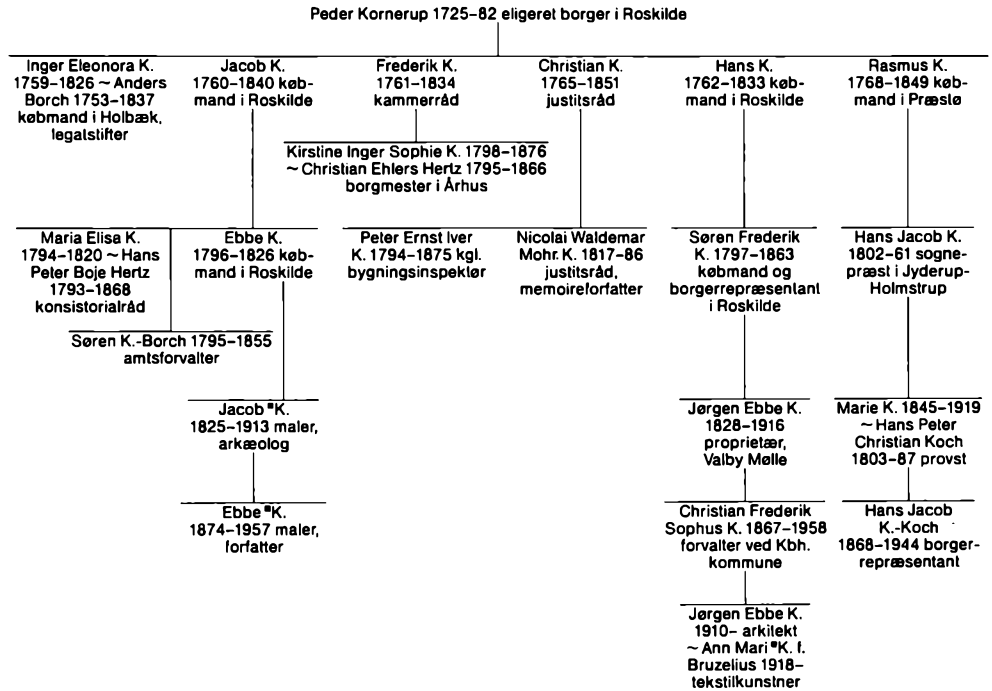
Peder Kornerup 1725–82 eligeret borger i Roskilde

Inger Eleonora K. 1759–1826 ~ Anders Borch 1753–1837 købmand i Holbæk, legatstifter

Jacob K. 1760–1840 købmand i Roskilde

Frederik K. 1761–1834 kammerråd

Christian K. 1765–1851 justitsråd

Hans K. 1762–1833 købmand i Roskilde

Rasmus K. 1768–1849 købmand i Præstø

Kirstine Inger Sophie K. 1798–1876 ~ Christian Ehlers Hertz 1795–1866 borgmester i Århus

Maria Elisa K. 1794–1820 ~ Hans Peter Boje Hertz 1793–1868 konsistorialråd

Ebbe K. 1796–1826 købmand i Roskilde

Peter Ernst Iver K. 1794–1875 kgl. bygningsinspektør

Nicolai Waldemar Mohr K. 1817–86 justitsråd, memoireforfatter

Søren Frederik K. 1797–1863 købmand og borgerrepræsentant i Roskilde

Hans Jacob K. 1802–61 sognepræst i Jyderup-Holmstrup

Søren K.-Borch 1795–1855 amtsforvalter

Jacob ■K. 1825–1913 maler, arkæolog

Jørgen Ebbe K. 1828–1916 proprietær, Valby Mølle

Marie K. 1845–1919 ~ Hans Peter Christian Koch 1803–87 provst

Ebbe ■K. 1874–1957 maler, forfatter

Christian Frederik Sophus K. 1867–1958 forvalter ved Kbh. kommune

Hans Jacob K.-Koch 1868–1944 borgerrepræsentant

Jørgen Ebbe K. 1910– arkitekt ~ Ann Mari ■K. f. Bruzelius 1918– tekstilkunstner